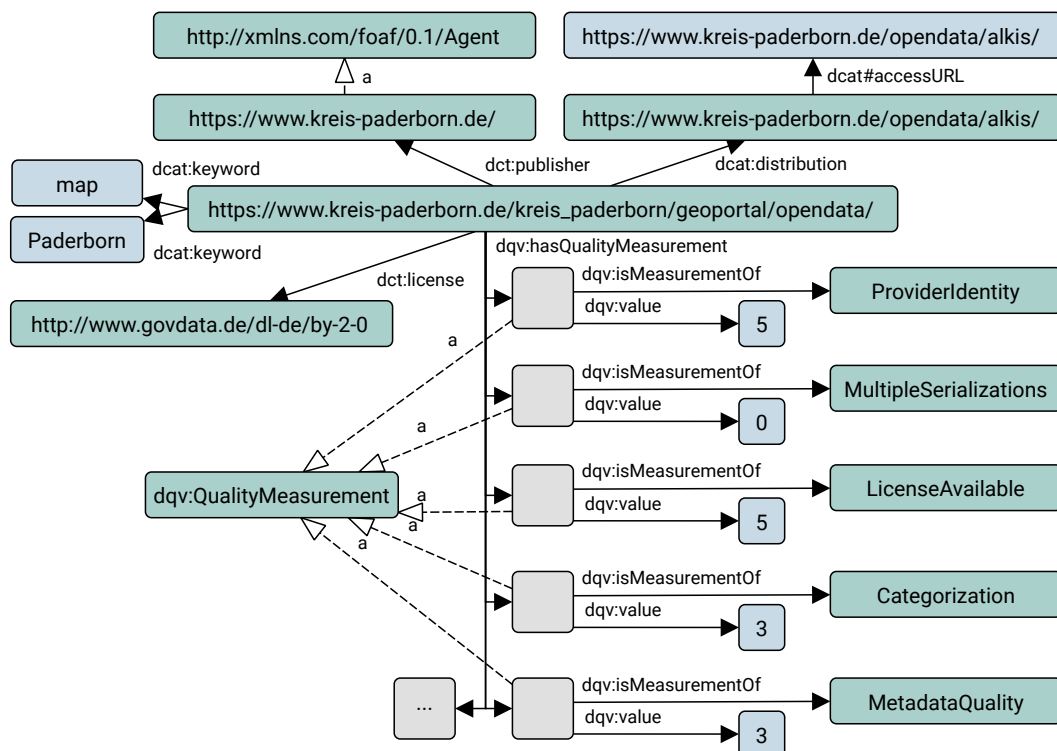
http://xmlns.com/foaf/0.1/Agent

a

https://www.kreis-paderborn.de/

https://www.kreis-paderborn.de/opendata/alkis/

dcat#accessURL

https://www.kreis-paderborn.de/opendata/alkis/

dct:publisher

dcat:distribution

dcat:keyword

map

Paderborn

dcat:keyword

https://www.kreis-paderborn.de/kreis_paderborn/geoportal/opendata/

dqv:hasQualityMeasurement

dct:license

http://www.govdata.de/dl-de/by-2-0

dqv:isMeasurementOf

dqv:value

ProviderIdentity

5

a

dqv:isMeasurementOf

dqv:value

MultipleSerializations

0

a

dqv:QualityMeasurement

a

a

a

dqv:isMeasurementOf

dqv:value

LicenseAvailable

5

dqv:isMeasurementOf

dqv:value

Categorization

3

...

dqv:isMeasurementOf

dqv:value

MetadataQuality

3